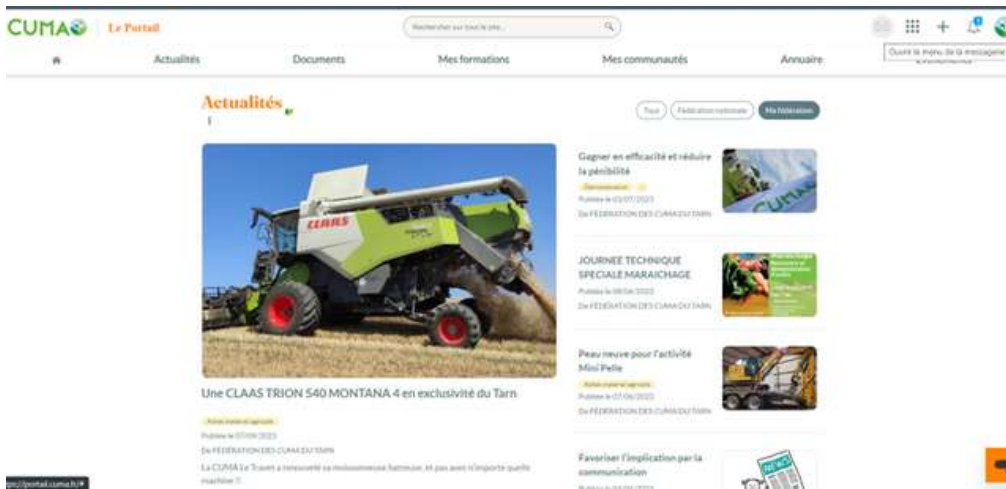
CUMA Le Portail

Rechercher sur tout le site...

Ouvrir le menu de la messagerie

Actualités Documents Mes formations Mes communautés Annuaire

Actualités

Tous Fédération nationale Ma fédération

CLAAS

Une CLAAS TRION 540 MONTANA 4 en exclusivité du Tarn

Autour matériel agricole

Publiée le 07/09/2023

De FÉDÉRATION DES CUMA DU TARN

La CUMA Le Travet a renouvelé sa moissonneuse batteuse, et pas avec n'importe quelle machine !!

Gagner en efficacité et réduire la pénibilité

Démonstration

Publiée le 03/07/2023

De FÉDÉRATION DES CUMA DU TARN

CUMA

JOURNEE TECHNIQUE SPECIALE MARAICHAGE

Publiée le 08/06/2023

De FÉDÉRATION DES CUMA DU TARN

Peau neuve pour l'activité Mini Pelle

Autour matériel agricole

Publiée le 07/06/2023

De FÉDÉRATION DES CUMA DU TARN

Favoriser l'implication par la communication

Publiée le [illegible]

NEWS

https://portail.cuma.fr/#